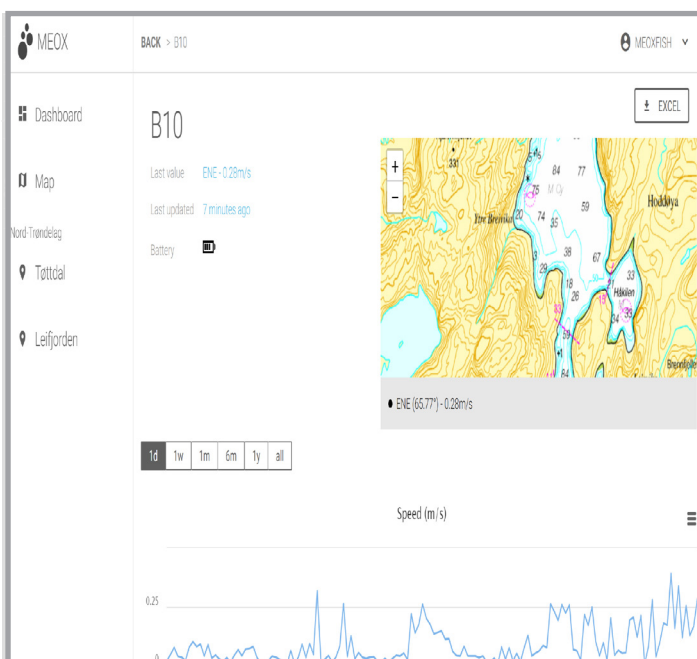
MEOX

BACK > B10

MEOXFISH

Dashboard

Map

Nord-Trøndelag

Tøttdal

Leifjorden

B10

EXCEL

Last value ENE - 0.28m/s

Last updated 7 minutes ago

Battery

+
−

331
5
84
77
75
M Cq
Ytre Breivika
20
74
35
59
Hoddøya
38
67
29
18
26
33
Håkilen
18
34
35
33
59
Brenndalen
84

ENE (65.77°) - 0.28m/s

1d 1w 1m 6m 1y all

Speed (m/s)

0.25

0